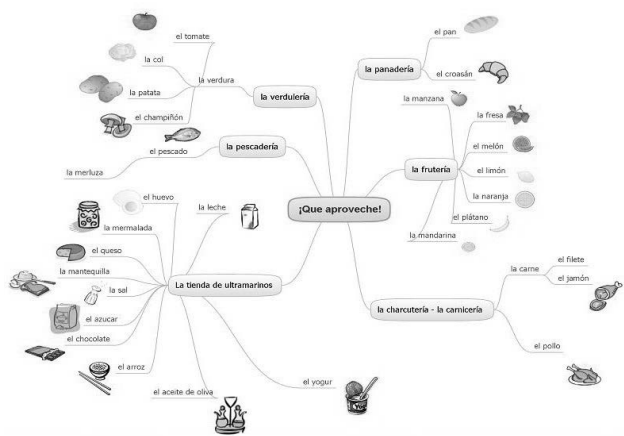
¡Que aproveche!

la verdulería
la verdura
el tomate
la col
la patata
el champiñón

la pescadería
el pescado
la merluza

La tienda de ultramarinos
el huevo
la leche
la mermalada
el queso
la mantequilla
la sal
el azucar
el chocolate
el arroz
el aceite de oliva

el yogur

la panadería
el pan
el croasán

la frutería
la manzana
la fresa
el melón
el limón
la naranja
el plátano
la mandarina

la charcutería - la carnicería
la carne
el filete
el jamón
el pollo